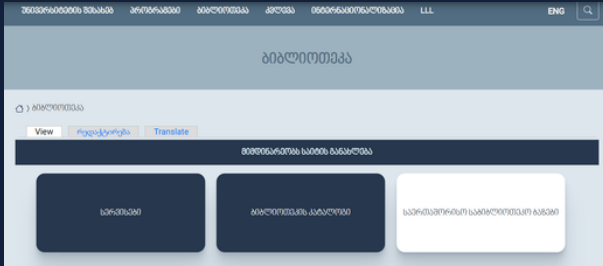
უნივერსიტეტის შესახებ პროგრამები ბიბლიოთეკა კვლევა ინტერნაციონალიზაცია LLL ENG

ბიბლიოთეკა

ბიბლიოთეკა

View რედაქტირება Translate

მიმდინარეობს საიტის განახლება

ხელოვნება

ბიბლიოთეკის კატალოგი

საერთაშორისო საბიბლიოთეკო ბაზები